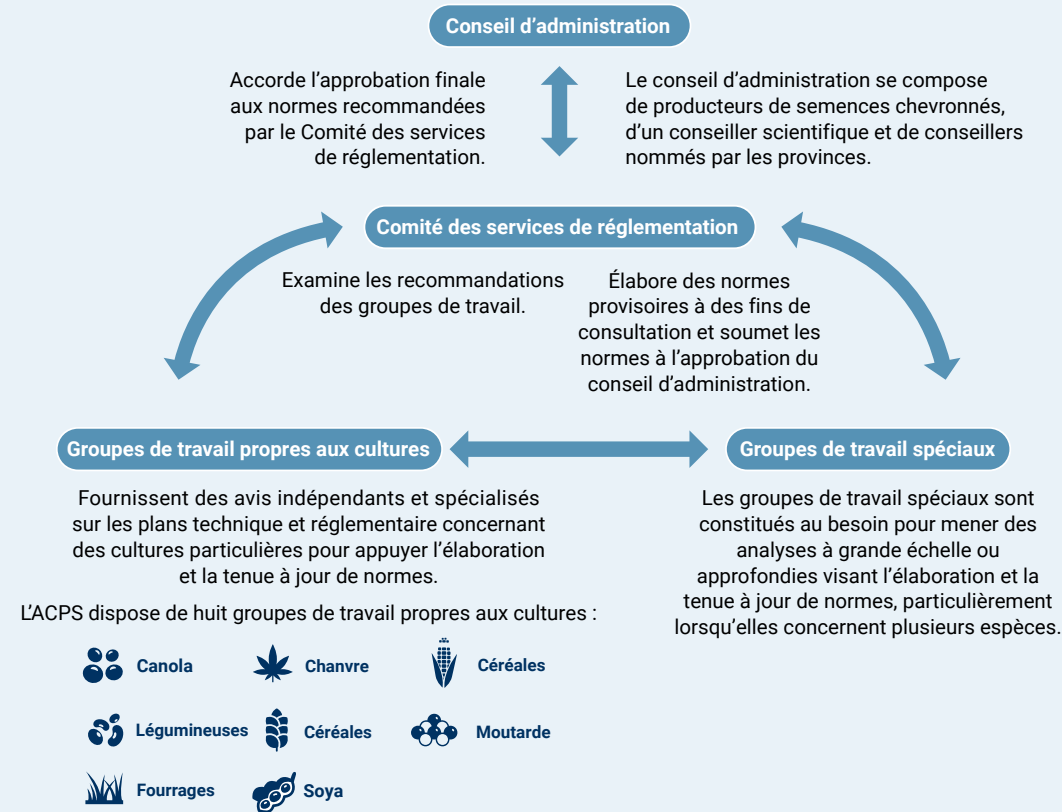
Conseil d’administration

Accorde l’approbation finale aux normes recommandées par le Comité des services de réglementation.

Le conseil d’administration se compose de producteurs de semences chevronnés, d’un conseiller scientifique et de conseillers nommés par les provinces.

Comité des services de réglementation

Examine les recommandations des groupes de travail.

Élabore des normes provisoires à des fins de consultation et soumet les normes à l’approbation du conseil d’administration.

Groupes de travail propres aux cultures

Fournissent des avis indépendants et spécialisés sur les plans technique et réglementaire concernant des cultures particulières pour appuyer l’élaboration et la tenue à jour de normes.

L’ACPS dispose de huit groupes de travail propres aux cultures :

Canola
Chanvre
Céréales
Légumineuses
Céréales
Moutarde
Fourrages
Soya

Groupes de travail spéciaux

Les groupes de travail spéciaux sont constitués au besoin pour mener des analyses à grande échelle ou approfondies visant l’élaboration et la tenue à jour de normes, particulièrement lorsqu’elles concernent plusieurs espèces.